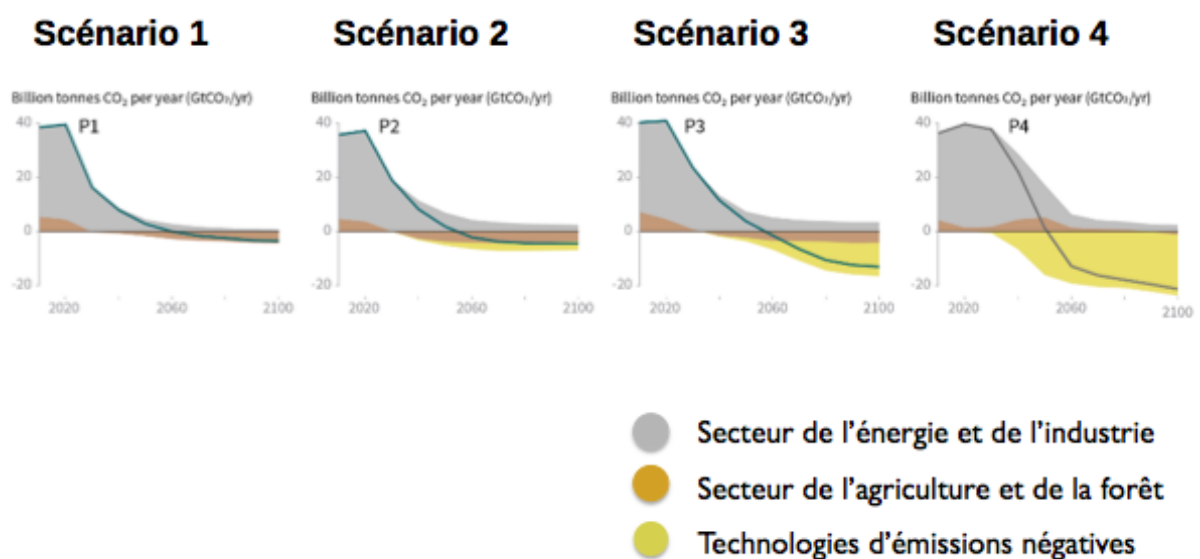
Scénario 1

Billion tonnes $CO_2$ per year ($GtCO_2/yr$)

40
20
0
-20
P1
2020
2060
2100

Scénario 2

Billion tonnes $CO_2$ per year ($GtCO_2/yr$)

40
20
0
-20
P2
2020
2060
2100

Scénario 3

Billion tonnes $CO_2$ per year ($GtCO_2/yr$)

40
20
0
-20
P3
2020
2060
2100

Scénario 4

Billion tonnes $CO_2$ per year ($GtCO_2/yr$)

40
20
0
-20
P4
2020
2060
2100

Secteur de l'énergie et de l'industrie

Secteur de l'agriculture et de la forêt

Technologies d'émissions négatives